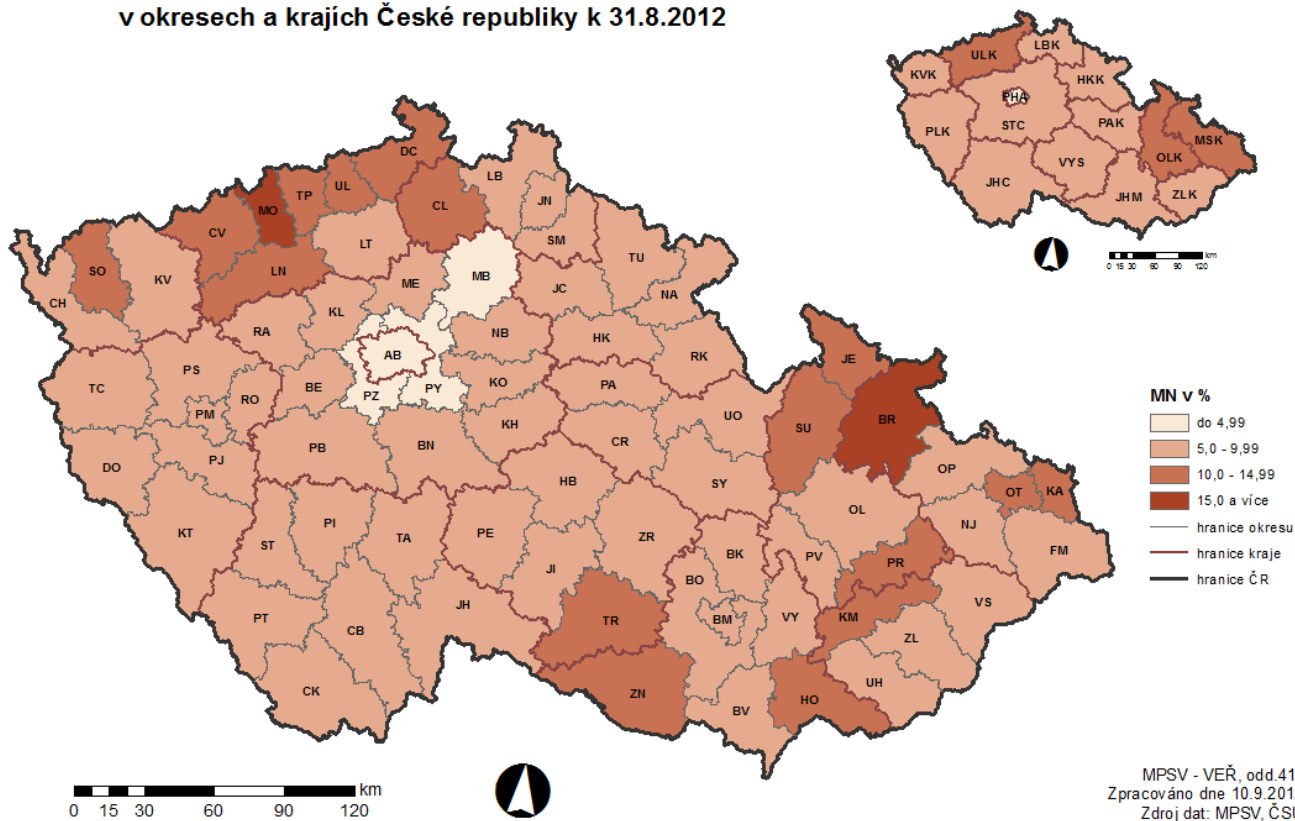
v okresech a krajích České republiky k 31.8.2012

ULK
LBK
KVK
PHA
HKK
STC
PAK
PLK
MSK
OLK
VYS
JHC
ZLK
JHM

0 15 30 60 90 120 km

DC
LB
MO
TP
UL
CL
JN
CV
SM
LT
TU
SO
KV
LN
MB
ME
JC
NA
CH
RA
KL
NB
HK
RK
JE
AB
TC
PS
BE
KO
PA
PM
RO
PZ
PY
BR
SU
UO
KH
PJ
BN
CR
DO
PB
OP
HB
SY
OT
KA
OL
NJ
KT
PI
TA
PE
ZR
ST
BK
FM
JI
PV
BO
PR
JH
TR
VS
VY
PT
BM
KM
ZL
CB
UH
ZN
HO
CK
BV

MN v %
do 4,99
5,0 - 9,99
10,0 - 14,99
15,0 a více
hranice okresu
hranice kraje
hranice ČR

0 15 30 60 90 120 km

MPSV - VEŘ, odd.41
Zpracováno dne 10.9.201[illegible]
Zdroj dat: MPSV, ČS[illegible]